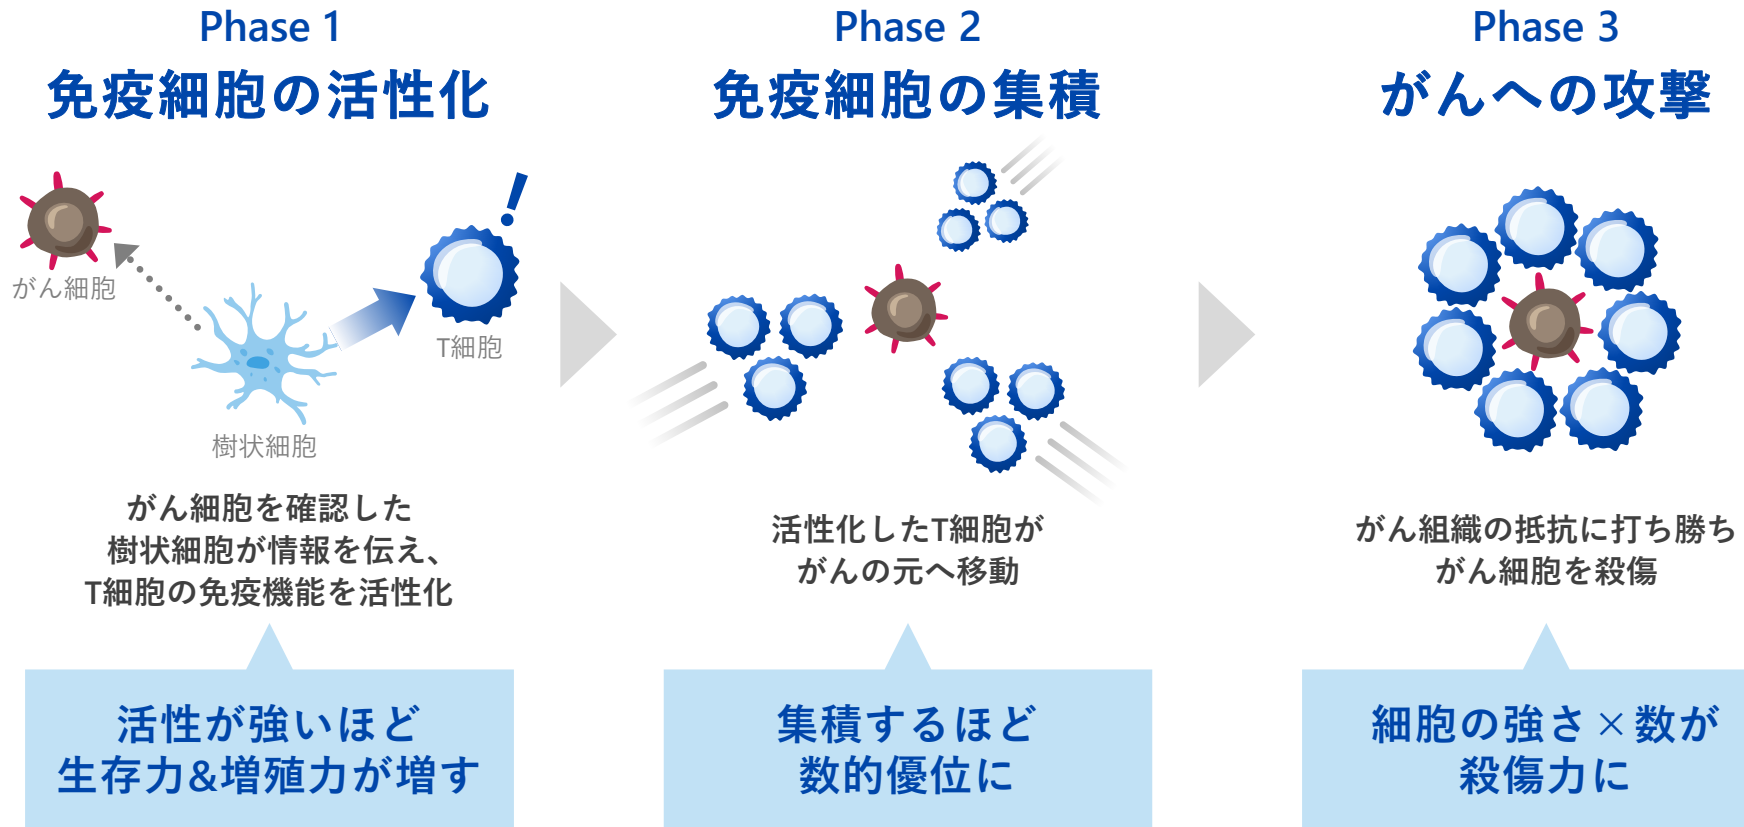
Phase 1
免疫細胞の活性化

がん細胞
T細胞
樹状細胞

がん細胞を確認した
樹状細胞が情報を伝え、
T細胞の免疫機能を活性化

活性が強いほど
生存力&増殖力が増す

Phase 2
免疫細胞の集積

活性化したT細胞が
がんの元へ移動

集積するほど
数的優位に

Phase 3
がんへの攻撃

がん組織の抵抗に打ち勝ち
がん細胞を殺傷

細胞の強さ×数が
殺傷力に